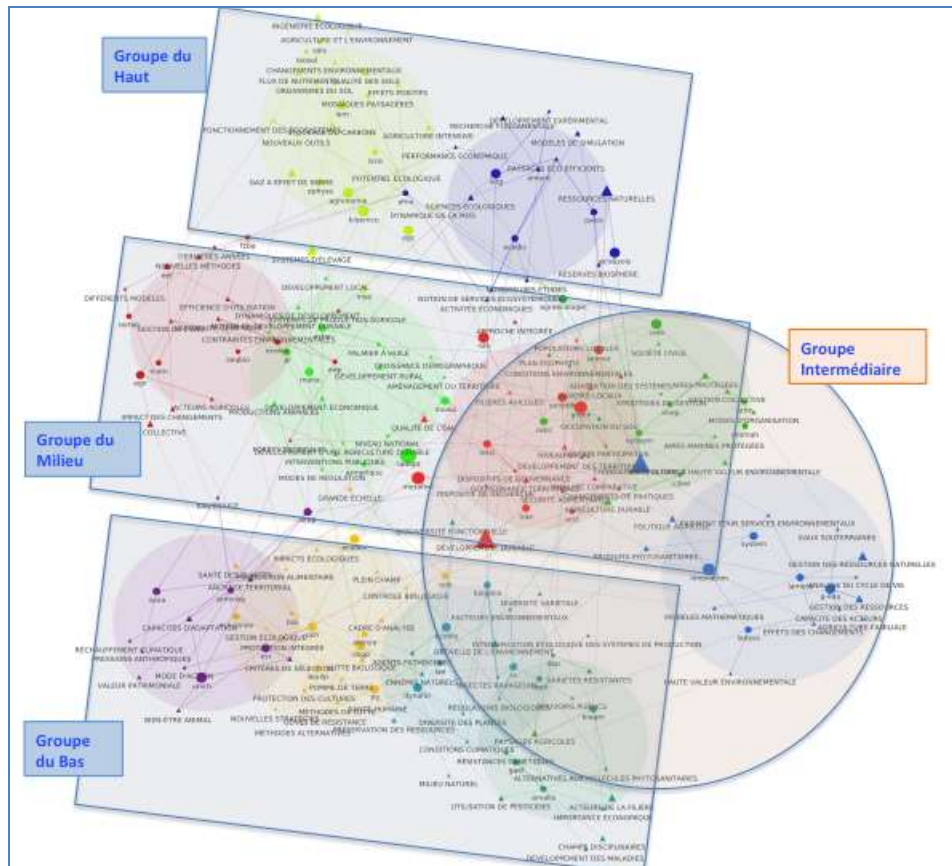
Groupe du Haut

INGÉNIERIE ÉCOLOGIQUE
AGRICULTURE ET L'ENVIRONNEMENT
CHANGEMENTS ENVIRONNEMENTAUX
FLUX DE NUTRIMENTS
QUALITÉ DES SOLS
ORGANISMES DU SOL
EFFETS POSITIFS
MOSAÏQUES PAYSAGÈRES
FONCTIONNEMENT DES ÉCOSYSTÈMES
NOUVEAUX OUTILS
AGRICULTURE INTENSIVE
PERFORMANCES ÉCONOMIQUES
DÉVELOPPEMENT EXPÉRIMENTAL
MODÈLES DE SIMULATION
SYSTÈMES ÉCOLOGIQUES
GAZ À EFFET DE SERRE
SCIENCES ÉCOLOGIQUES
DYNAMIQUE DE LA MER
RESSOURCES NATURELLES
RÉSERVES BIOSPHÈRE

Groupe du Milieu

DERNIÈRES ANNÉES
NOUVELLES MÉTHODES
SYSTÈMES D'ÉLEVAGE
DIFFÉRENTS MODÈLES
EFFICIENCE D'UTILISATION
DÉVELOPPEMENT LOCAL
DÉVELOPPEMENT DURABLE
CONTRAINTES ENVIRONNEMENTALES
ACTIVITÉS ÉCONOMIQUES
APPROCHE INTÉGRÉE
DYNAMIQUE DÉMOGRAPHIQUE
DÉVELOPPEMENT RURAL
AMÉNAGEMENT DU TERRITOIRE
ACTEURS AGRICOLES
IMPACTS DES CHANGEMENTS
COLLECTIVE
DÉVELOPPEMENT ÉCONOMIQUE
QUALITÉ DE L'EAU
NIVEAU NATIONAL
AGRICULTURE DURABLE
INTERVENTIONS PUBLIQUES
MODES DE RÉGULATION
GRANDE ÉCHELLE
FILIÈRES AGRICOLES

Groupe Intermédiaire

SOCIÉTÉ CIVILE
GESTION COLLECTIVE
AIRES MARINES PROTÉGÉES
DÉVELOPPEMENT DES TERRITOIRES
HAUTE VALEUR ENVIRONNEMENTALE
AGRICULTURE DURABLE
POLITIQUE AGRICOLE
PAIEMENT POUR SERVICES ENVIRONNEMENTAUX
EAUX SOUTERRAINES
PRODUITS PHYTOSANITAIRES
GESTION DES RESSOURCES NATURELLES
GESTION DES RESSOURCES
MODÈLES MATHÉMATIQUES
EFFETS DES CHANGEMENTS
HAUTE VALEUR ENVIRONNEMENTALE

Groupe du Bas

IMPACTS ÉCOLOGIQUES
SANTÉ
PLEIN CHAMP
CAPACITÉS D'ADAPTATION
GESTION ÉCOLOGIQUE
RÉCHAUFFEMENT CLIMATIQUE
PRESSIONS ANTHROPIQUES
MODE D'ACTION
VALEUR PATRIMONIALE
BIEN-ÊTRE ANIMAL
CADRE D'ANALYSE
PROTECTION INTÉGRÉE
LUTTE BIOLOGIQUE
POMME DE TERRE
PROTECTION DES CULTURES
NOUVELLES STRATÉGIES
MÉTHODES ALTERNATIVES
VARIÉTÉS RÉSISTANTES
DIVERSITÉ VARIÉTALE
FACTEURS ENVIRONNEMENTAUX
RÉGULATIONS BIOLOGIQUES
DIVERSITÉ DES PLANTES
CONSERVATION DES RESSOURCES
PAYSAGES AGRICOLES
CONDITIONS CLIMATIQUES
MILIEU NATUREL
ALTERNATIVES AUX PRODUITS PHYTOSANITAIRES
UTILISATION DE PESTICIDES
ACTEURS DE LA FILIÈRE
IMPORTANCE ÉCONOMIQUE
CHAMPS DISCIPLINAIRES
DÉVELOPPEMENT DES MALADIES